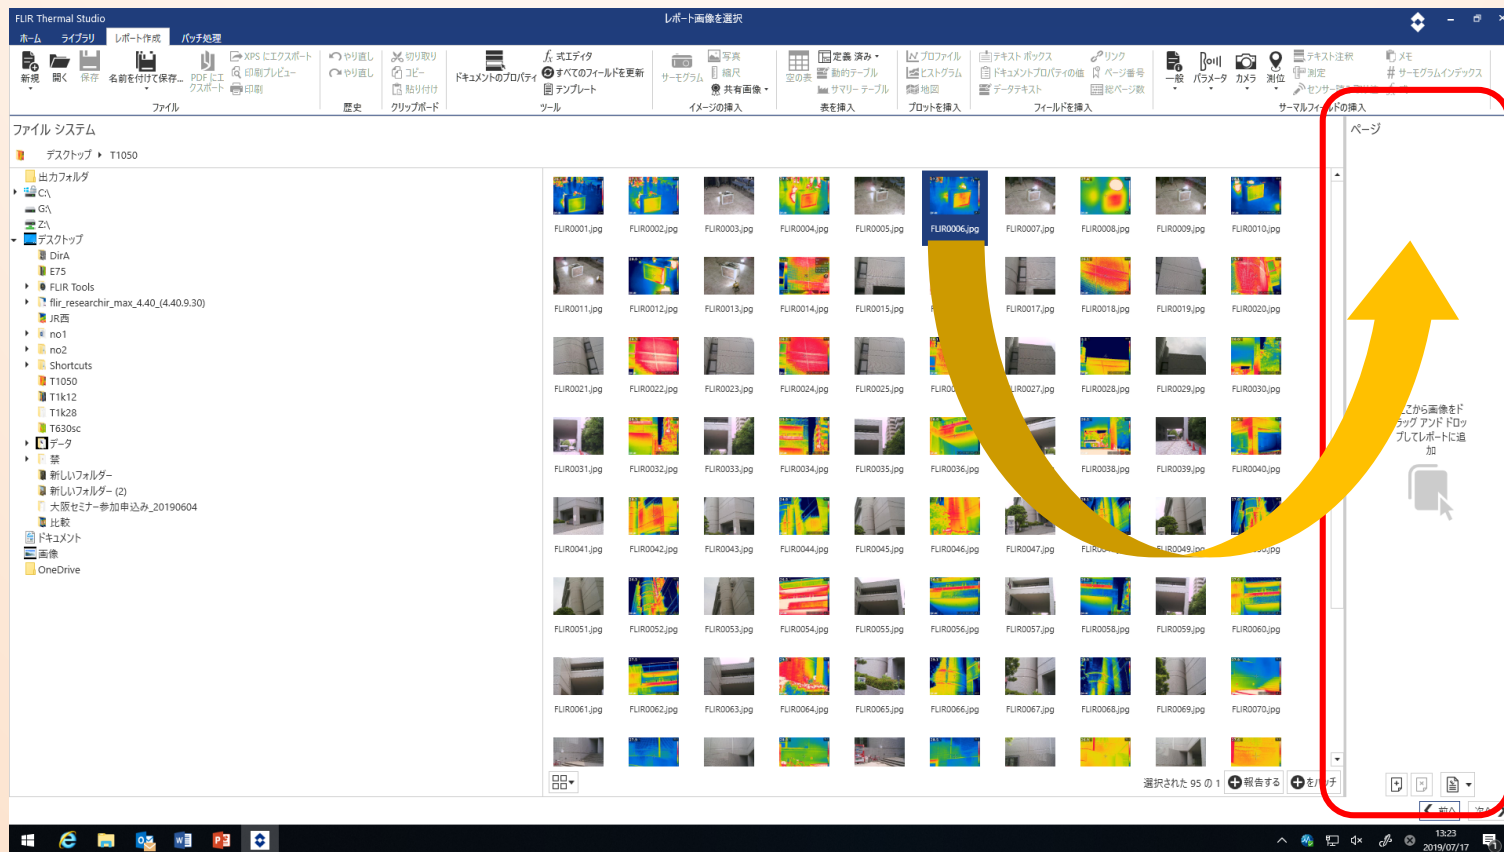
FLIR Thermal Studio

レポート画像を選択

ホーム ライブラリ レポート作成 バッチ処理

新規 開く 保存 名前を付けて保存... PDF にエクスポート XPS にエクスポート 印刷プレビュー 印刷
ファイル

やり直し やり直し
歴史

切り取り コピー 貼り付け
クリップボード

ドキュメントのプロパティ 式エディタ すべてのフィールドを更新 テンプレート
ツール

サーモグラム 写真 縮尺 共有画像
イメージの挿入

空の表 定義済み 動的テーブル サマリーテーブル
表を挿入

プロファイル ヒストグラム 地図
プロットを挿入

テキストボックス ドキュメントプロパティの値 データテキスト リンク ページ番号 総ページ数
フィールドを挿入

一般 パラメータ カメラ 測位 テキスト注釈 測定 センサー... メモ サーモグラムインデックス
サーマルフィールドの挿入

ファイル システム

デスクトップ ▸ T1050

出力フォルダ
C:\
G:\
Z:\
デスクトップ
DirA
E75
FLIR Tools
flir_researchir_max_4.40_(4.40.9.30)
JR西
no1
no2
Shortcuts
T1050
T1k12
T1k28
T630sc
データ
禁
新しいフォルダー
新しいフォルダー (2)
大阪セミナー参加申込み_20190604
比較
ドキュメント
画像
OneDrive

FLIR0001.jpg FLIR0002.jpg FLIR0003.jpg FLIR0004.jpg FLIR0005.jpg FLIR0006.jpg FLIR0007.jpg FLIR0008.jpg FLIR0009.jpg FLIR0010.jpg
FLIR0011.jpg FLIR0012.jpg FLIR0013.jpg FLIR0014.jpg FLIR0015.jpg FLIR0017.jpg FLIR0018.jpg FLIR0019.jpg FLIR0020.jpg
FLIR0021.jpg FLIR0022.jpg FLIR0023.jpg FLIR0024.jpg FLIR0025.jpg FLIR0 FLIR0027.jpg FLIR0028.jpg FLIR0029.jpg FLIR0030.jpg
FLIR0031.jpg FLIR0032.jpg FLIR0033.jpg FLIR0034.jpg FLIR0035.jpg FLIR0036.jpg FLIR0038.jpg FLIR0039.jpg FLIR0040.jpg
FLIR0041.jpg FLIR0042.jpg FLIR0043.jpg FLIR0044.jpg FLIR0045.jpg FLIR0046.jpg FLIR0047.jpg FLIR00 FLIR0049.jpg
FLIR0051.jpg FLIR0052.jpg FLIR0053.jpg FLIR0054.jpg FLIR0055.jpg FLIR0056.jpg FLIR0057.jpg FLIR0058.jpg FLIR0059.jpg FLIR0060.jpg
FLIR0061.jpg FLIR0062.jpg FLIR0063.jpg FLIR0064.jpg FLIR0065.jpg FLIR0066.jpg FLIR0067.jpg FLIR0068.jpg FLIR0069.jpg FLIR0070.jpg

選択された 95 の 1 報告する をバッチ

ページ

ここから画像をドラッグ アンド ドロップしてレポートに追加

前へ 次へ

13:23
2019/07/17